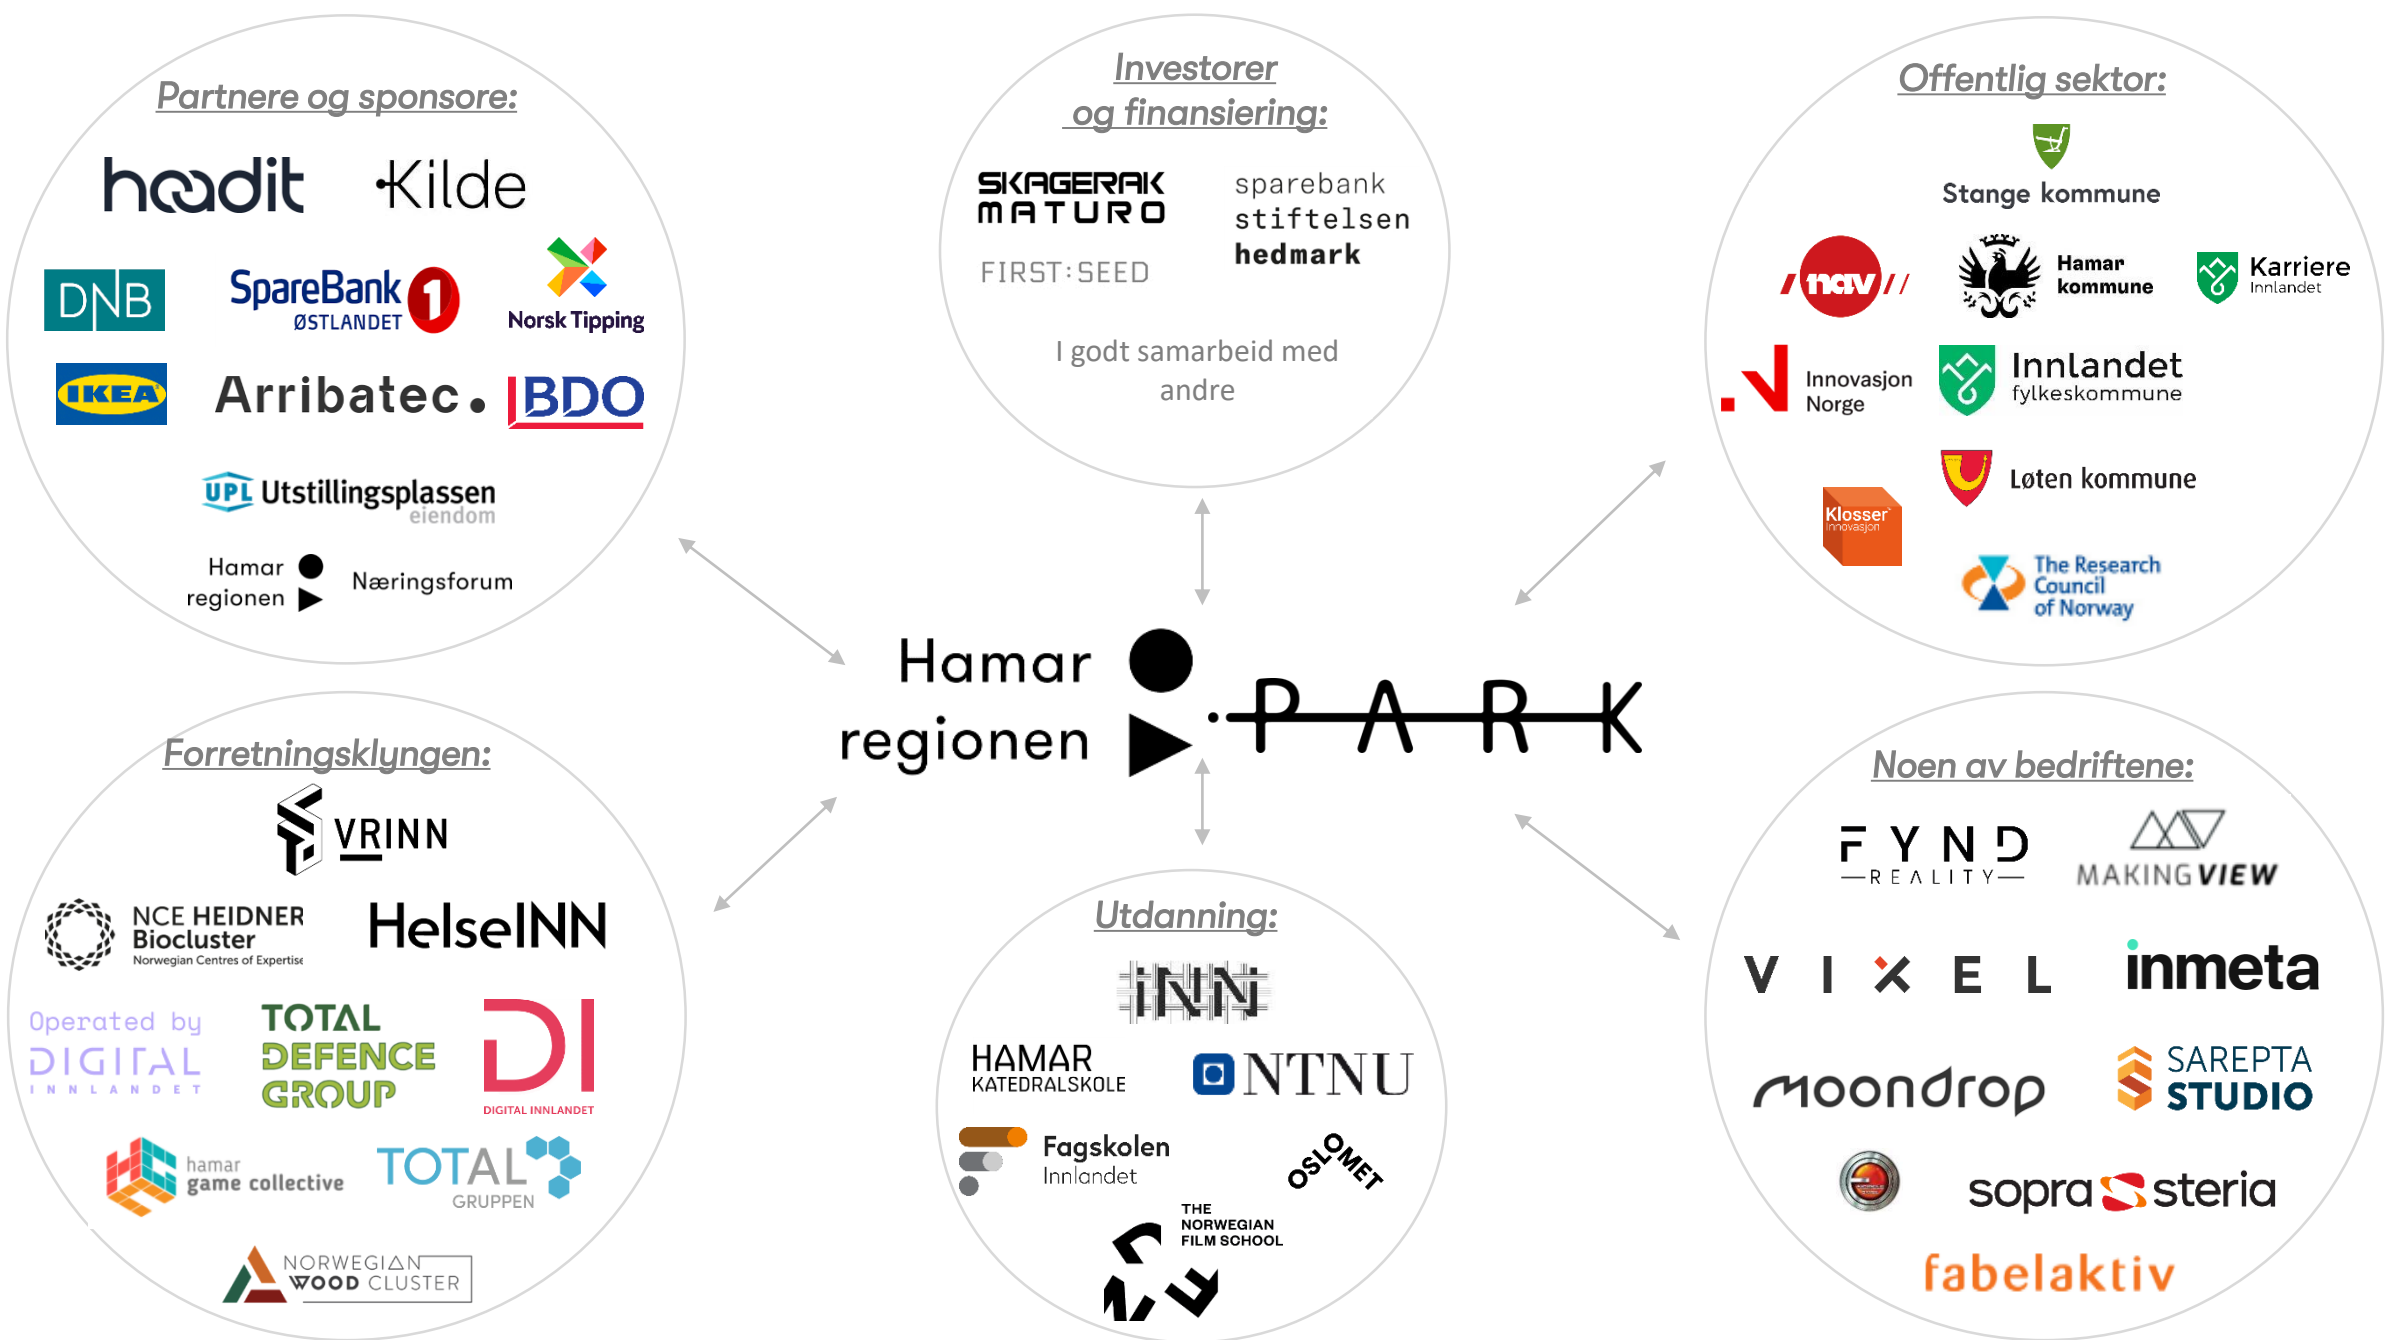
Partnere og sponsore:

hoodit
Kilde
DNB
SpareBank 1 ØSTLANDET
Norsk Tipping
IKEA
Arribatec.
BDO
UPL Utstillingsplassen eiendom
Hamar regionen Næringsforum

Investorer og finansiering:

SKAGERAK MATURO
FIRST:SEED
sparebank stiftelsen hedmark

I godt samarbeid med andre

Offentlig sektor:

Stange kommune
nav
Hamar kommune
Karriere Innlandet
Innovasjon Norge
Innlandet fylkeskommune
Løten kommune
Klosser Innovasjon
The Research Council of Norway

Hamar regionen PARK

Forretningsklyngen:

VRINN
NCE HEIDNER Biocluster Norwegian Centres of Expertise
HelseINN
Operated by DIGITAL INNLANDET
TOTAL DEFENCE GROUP
DI DIGITAL INNLANDET
hamar game collective
TOTAL GRUPPEN
NORWEGIAN WOOD CLUSTER

Utdanning:

INN
HAMAR KATEDRALSKOLE
NTNU
Fagskolen Innlandet
OSLOMET
THE NORWEGIAN FILM SCHOOL

Noen av bedriftene:

FYND REALITY
MAKING VIEW
VIXEL
inmeta
moondrop
SAREPTA STUDIO
sopra steria
fabelaktiv